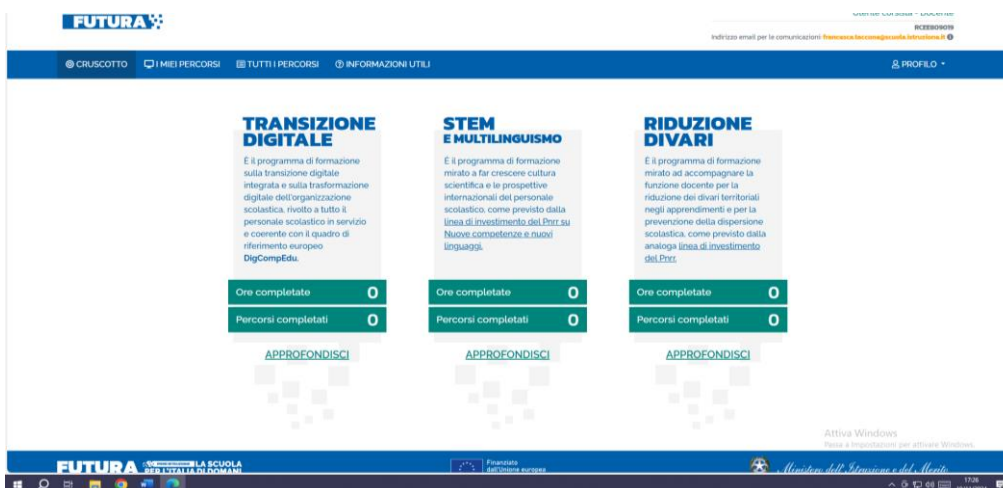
FUTURA

Utente Corsista - Docente
RCEE00901B
Indirizzo email per le comunicazioni: francesca.taccone@scuola.istruzione.it

CRUSCOTTO   I MIEI PERCORSI   TUTTI I PERCORSI   INFORMAZIONI UTILI   PROFILO

TRANSIZIONE DIGITALE

È il programma di formazione sulla transizione digitale integrata e sulla trasformazione digitale dell'organizzazione scolastica, rivolto a tutto il personale scolastico in servizio e coerente con il quadro di riferimento europeo DigCompEdu.

| Ore completate | 0 |
|---|---|
| Percorsi completati | 0 |

APPROFONDISCI

STEM E MULTILINGUISMO

È il programma di formazione mirato a far crescere cultura scientifica e le prospettive internazionali del personale scolastico, come previsto dalla linea di investimento del Pnrr su Nuove competenze e nuovi linguaggi.

| Ore completate | 0 |
|---|---|
| Percorsi completati | 0 |

APPROFONDISCI

RIDUZIONE DIVARI

È il programma di formazione mirato ad accompagnare la funzione docente per la riduzione dei divari territoriali negli apprendimenti e per la prevenzione della dispersione scolastica, come previsto dalla analoga linea di investimento del Pnrr.

| Ore completate | 0 |
|---|---|
| Percorsi completati | 0 |

APPROFONDISCI

Attiva Windows
Passa a Impostazioni per attivare Windows.

FUTURA LA SCUOLA PER L'ITALIA DI DOMANI

Finanziato dall'Unione europea

Ministero dell'Istruzione e del Merito

17:26